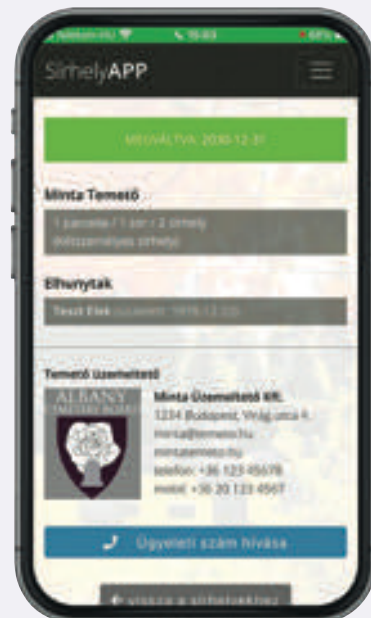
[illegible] 15:03 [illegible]

SírhelyAPP

MEGVÁLTVA: 2030-12-31

Minta Temető

1 parcella / 1 sor / 2 sírhely
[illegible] sírhely

Elhunytak

Teszt Elek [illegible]

Temető üzemeltető

ALBANY CEMETERY BOARD

Minta Üzemeltető Kft.
1234 Budapest, Virág utca 1.
minta@temeto.hu
mintatemeto.hu
telefon: +36 123 45678
mobil: +36 20 123 4567

Ügyeleti szám hívása

vissza a sírhelyekhez